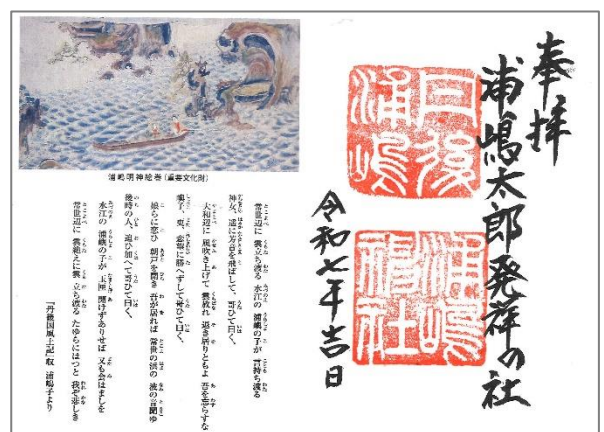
奉拝
浦嶋太郎発祥の社
令和七年吉日

丹後浦嶋
浦嶋神社

浦嶋明神縁起（重要文化財）

常世辺に　雲立ち渡る　水江の　浦嶋の子が　言持ち渡る

神女、遥に芳音を飛ばして、歌ひて曰く

大和辺に　風吹き上げて　雲放れ　退き居りともよ　吾を忘らすな

嶼子、更、恋望に勝へずして歌ひて曰く

子らに恋ひ　朝戸を開き　吾が居れば　常世の浜の　波の音聞ゆ

後時の人、追ひ加へて歌ひて曰く

水江の　浦嶋の子が　玉匣　開けずありせば　又も会はましを

常世辺に　雲立ち渡る　たゆまくも　はつかに　まどひ　我ぞ悲しき

「丹後国風土記」逸文　浦嶋子より